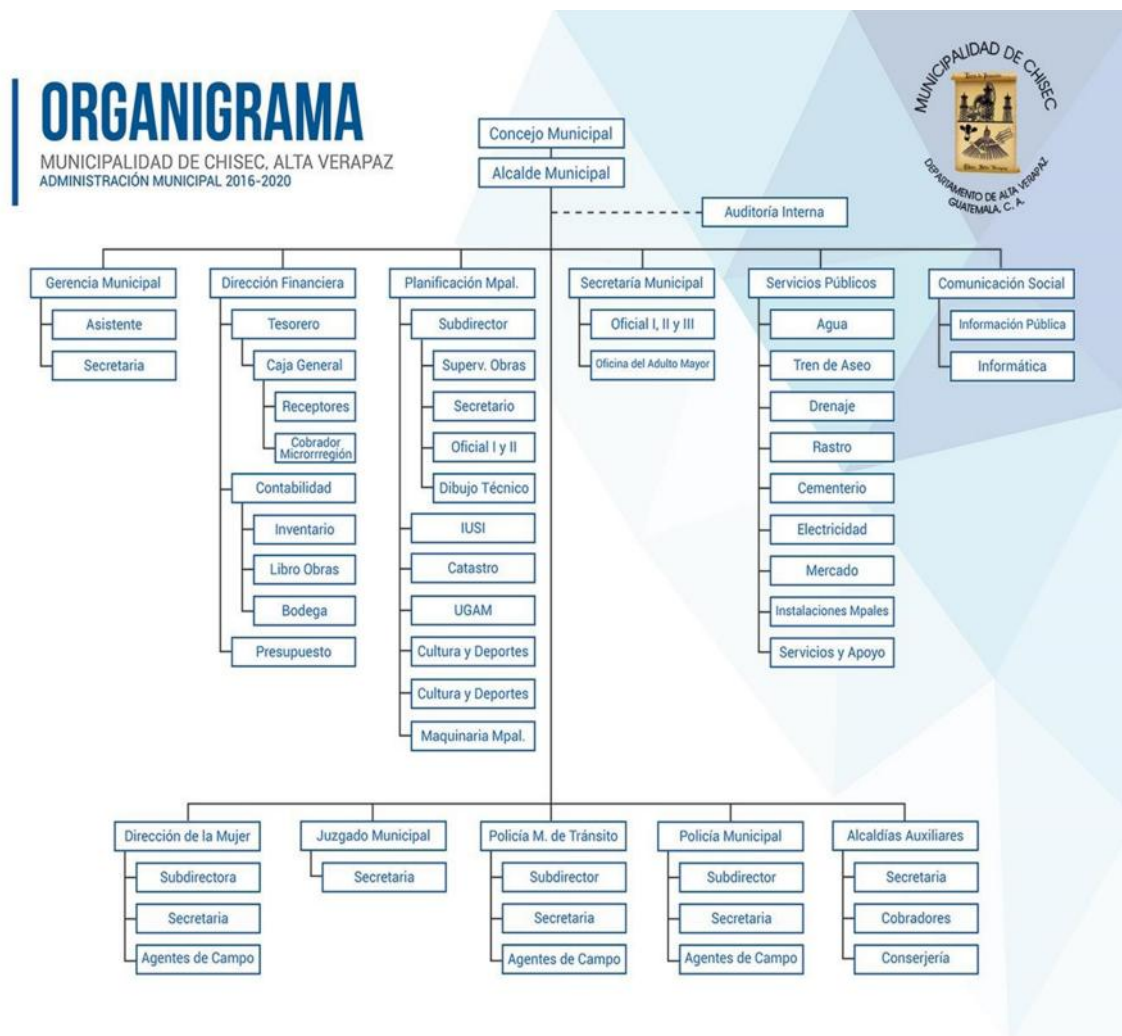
ORGANIGRAMA
MUNICIPALIDAD DE CHISEC, ALTA VERAPAZ
ADMINISTRACIÓN MUNICIPAL 2016-2020

MUNICIPALIDAD DE CHISEC
DEPARTAMENTO DE ALTA VERAPAZ GUATEMALA, C. A.

Concejo Municipal
Alcalde Municipal
Auditoría Interna

Gerencia Municipal
Asistente
Secretaria

Dirección Financiera
Tesorero
Caja General
Receptores
Cobrador Microrrregión
Contabilidad
Inventario
Libro Obras
Bodega
Presupuesto

Planificación Mpal.
Subdirector
Superv. Obras
Secretario
Oficial I y II
Dibujo Técnico
IUSI
Catastro
UGAM
Cultura y Deportes
Cultura y Deportes
Maquinaria Mpal.

Secretaría Municipal
Oficial I, II y III
Oficina del Adulto Mayor

Servicios Públicos
Agua
Tren de Aseo
Drenaje
Rastro
Cementerio
Electricidad
Mercado
Instalaciones Mpales
Servicios y Apoyo

Comunicación Social
Información Pública
Informática

Dirección de la Mujer
Subdirectora
Secretaria
Agentes de Campo

Juzgado Municipal
Secretaria

Policía M. de Tránsito
Subdirector
Secretaria
Agentes de Campo

Policía Municipal
Subdirector
Secretaria
Agentes de Campo

Alcaldías Auxiliares
Secretaria
Cobradores
Conserjería